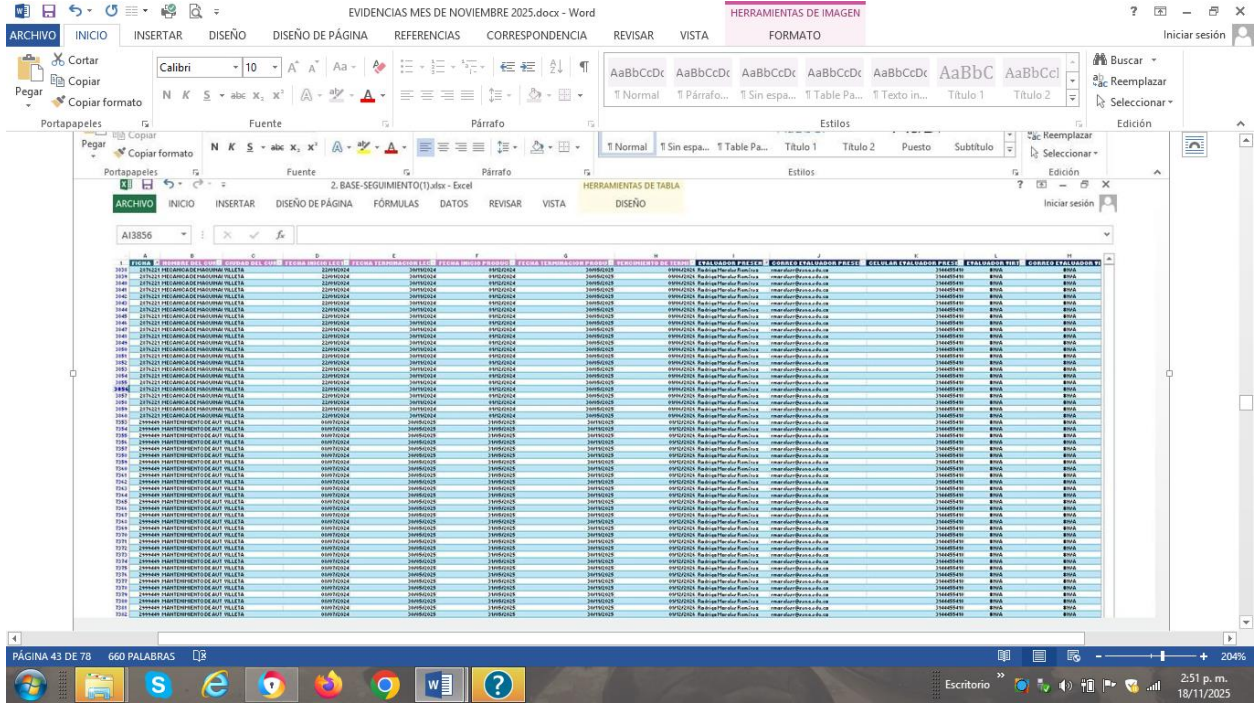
EVIDENCIAS MES DE NOVIEMBRE 2025.docx - Word

HERRAMIENTAS DE IMAGEN

ARCHIVO INICIO INSERTAR DISEÑO DISEÑO DE PÁGINA REFERENCIAS CORRESPONDENCIA REVISAR VISTA FORMATO

Iniciar sesión

Cortar
Copiar
Pegar
Copiar formato
Portapapeles

Calibri 10
Fuente

Párrafo

AaBbCcDc AaBbCcDc AaBbCcDc AaBbCcDc AaBbCcDc AaBbC AaBbCcl
¶ Normal ¶ Párrafo... ¶ Sin espa... ¶ Table Pa... ¶ Texto in... Título 1 Título 2
Estilos

Buscar
Reemplazar
Seleccionar
Edición

Copiar
Pegar
Copiar formato
Portapapeles
Fuente
Párrafo
¶ Normal ¶ Sin espa... ¶ Table Pa... Título 1 Título 2 Puesto Subtítulo
Estilos
Reemplazar
Seleccionar
Edición

2. BASE-SEGUIMIENTO(1).xlsx - Excel
HERRAMIENTAS DE TABLA
ARCHIVO INICIO INSERTAR DISEÑO DE PÁGINA FÓRMULAS DATOS REVISAR VISTA DISEÑO
Iniciar sesión

AI3856

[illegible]

PÁGINA 43 DE 78 660 PALABRAS

204%

Escritorio

2:51 p. m.
18/11/2025